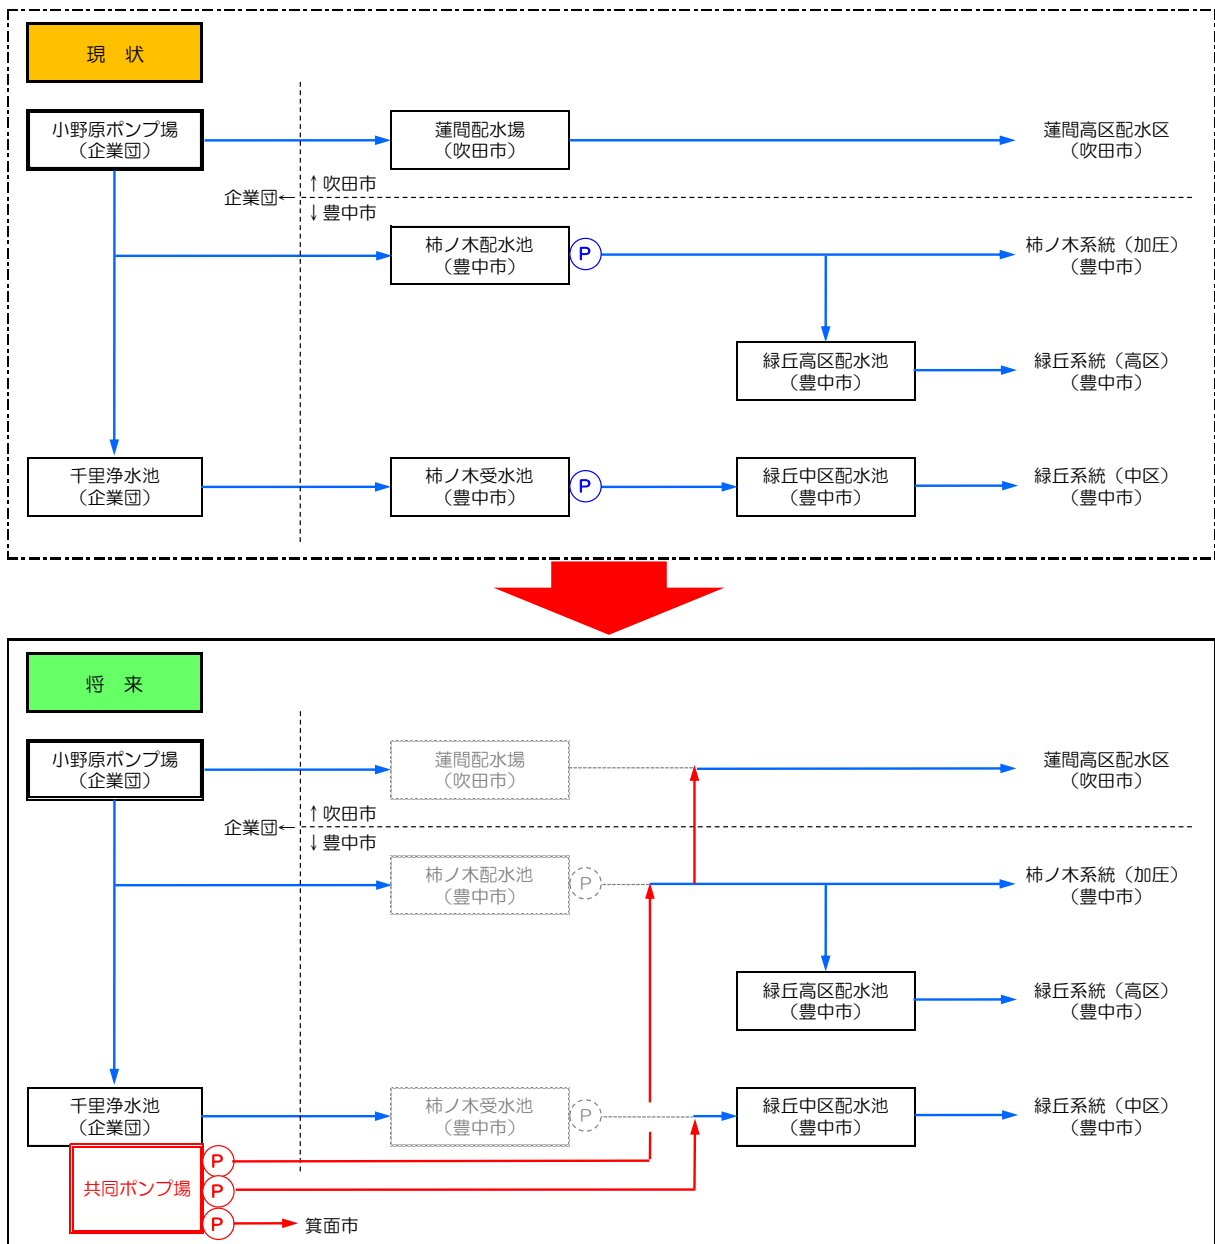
現　状

小野原ポンプ場
（企業団）

蓮間配水場
（吹田市）

蓮間高区配水区
（吹田市）

↑吹田市
企業団←
↓豊中市

柿ノ木配水池
（豊中市）

P

柿ノ木系統（加圧）
（豊中市）

緑丘高区配水池
（豊中市）

緑丘系統（高区）
（豊中市）

千里浄水池
（企業団）

柿ノ木受水池
（豊中市）

P

緑丘中区配水池
（豊中市）

緑丘系統（中区）
（豊中市）

将　来

小野原ポンプ場
（企業団）

蓮間配水場
（吹田市）

蓮間高区配水区
（吹田市）

↑吹田市
企業団←
↓豊中市

柿ノ木配水池
（豊中市）

P

柿ノ木系統（加圧）
（豊中市）

緑丘高区配水池
（豊中市）

緑丘系統（高区）
（豊中市）

千里浄水池
（企業団）

柿ノ木受水池
（豊中市）

P

緑丘中区配水池
（豊中市）

緑丘系統（中区）
（豊中市）

共同ポンプ場

P
P
P

箕面市